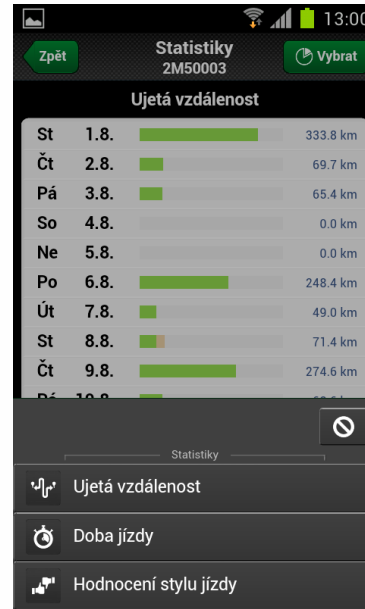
13:00

Zpět

Statistiky
2M50003

Vybrat

Ujetá vzdálenost

| | | |
|---|---|---|
| St | 1.8. | 333.8 km |
| Čt | 2.8. | 69.7 km |
| Pá | 3.8. | 65.4 km |
| So | 4.8. | 0.0 km |
| Ne | 5.8. | 0.0 km |
| Po | 6.8. | 248.4 km |
| Út | 7.8. | 49.0 km |
| St | 8.8. | 71.4 km |
| Čt | 9.8. | 274.6 km |
| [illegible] | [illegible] | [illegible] |

Statistiky

Ujetá vzdálenost

Doba jízdy

Hodnocení stylu jízdy